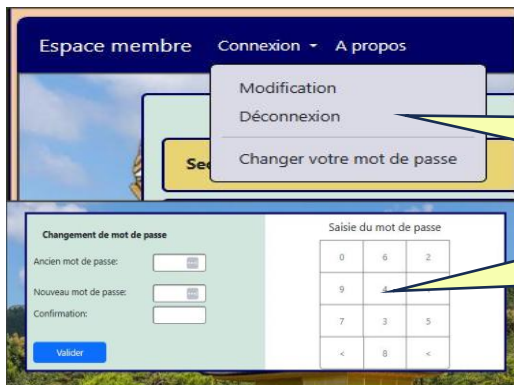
Espace membre Connexion A propos

Modification
Déconnexion
Changer votre mot de passe

Se

Changement de mot de passe

Ancien mot de passe:
Nouveau mot de passe:
Confirmation:

Valider

Saisie du mot de passe

| 0 | 6 | 2 |
|---|---|---|
| 9 | 4 | |
| 7 | 3 | 5 |
| < | 8 | < |